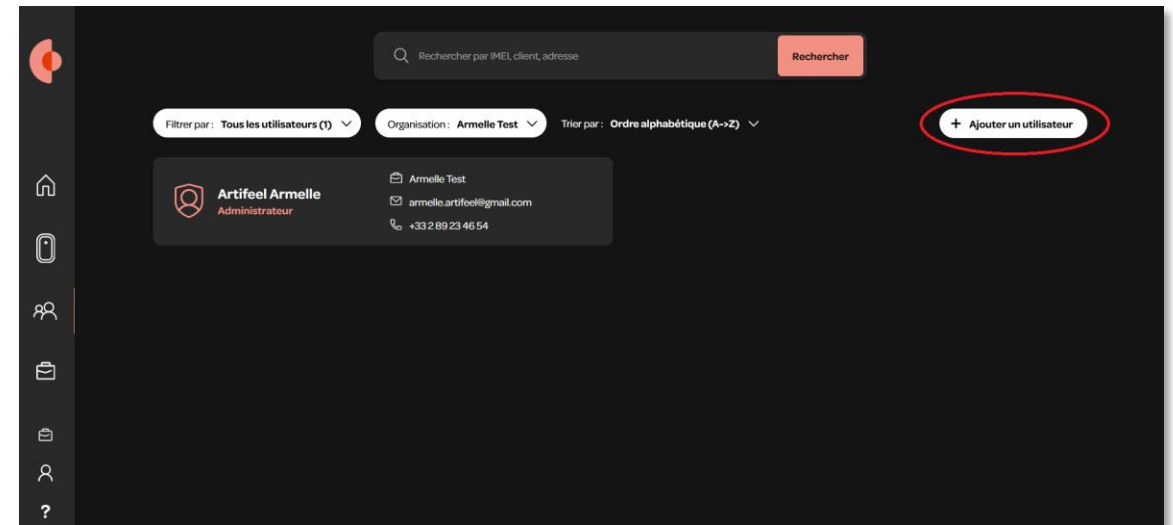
Rechercher par IMEI, client, adresse

Rechercher

Filtrer par : Tous les utilisateurs (1)

Organisation : Armelle Test

Trier par : Ordre alphabétique (A->Z)

+ Ajouter un utilisateur

Artifeel Armelle
Administrateur

Armelle Test
armelle.artifeel@gmail.com
+33 2 89 23 46 54

?